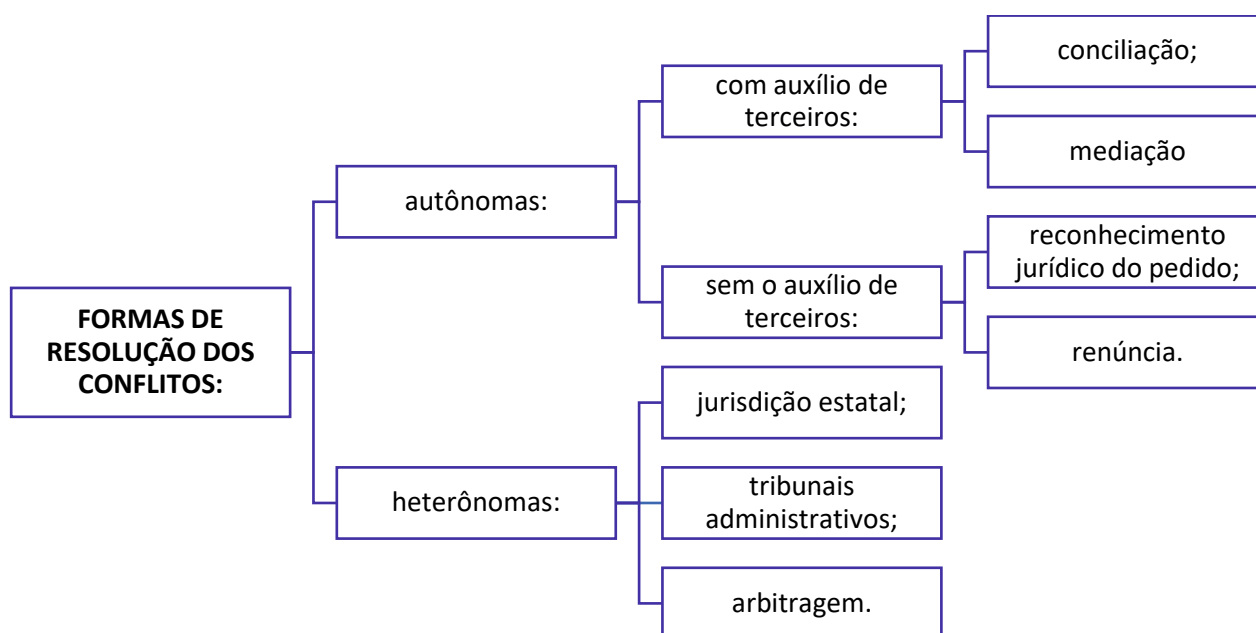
FORMAS DE RESOLUÇÃO DOS CONFLITOS:

autônomas:

com auxílio de terceiros:

conciliação;

mediação

sem o auxílio de terceiros:

reconhecimento jurídico do pedido;

renúncia.

heterônomas:

jurisdição estatal;

tribunais administrativos;

arbitragem.